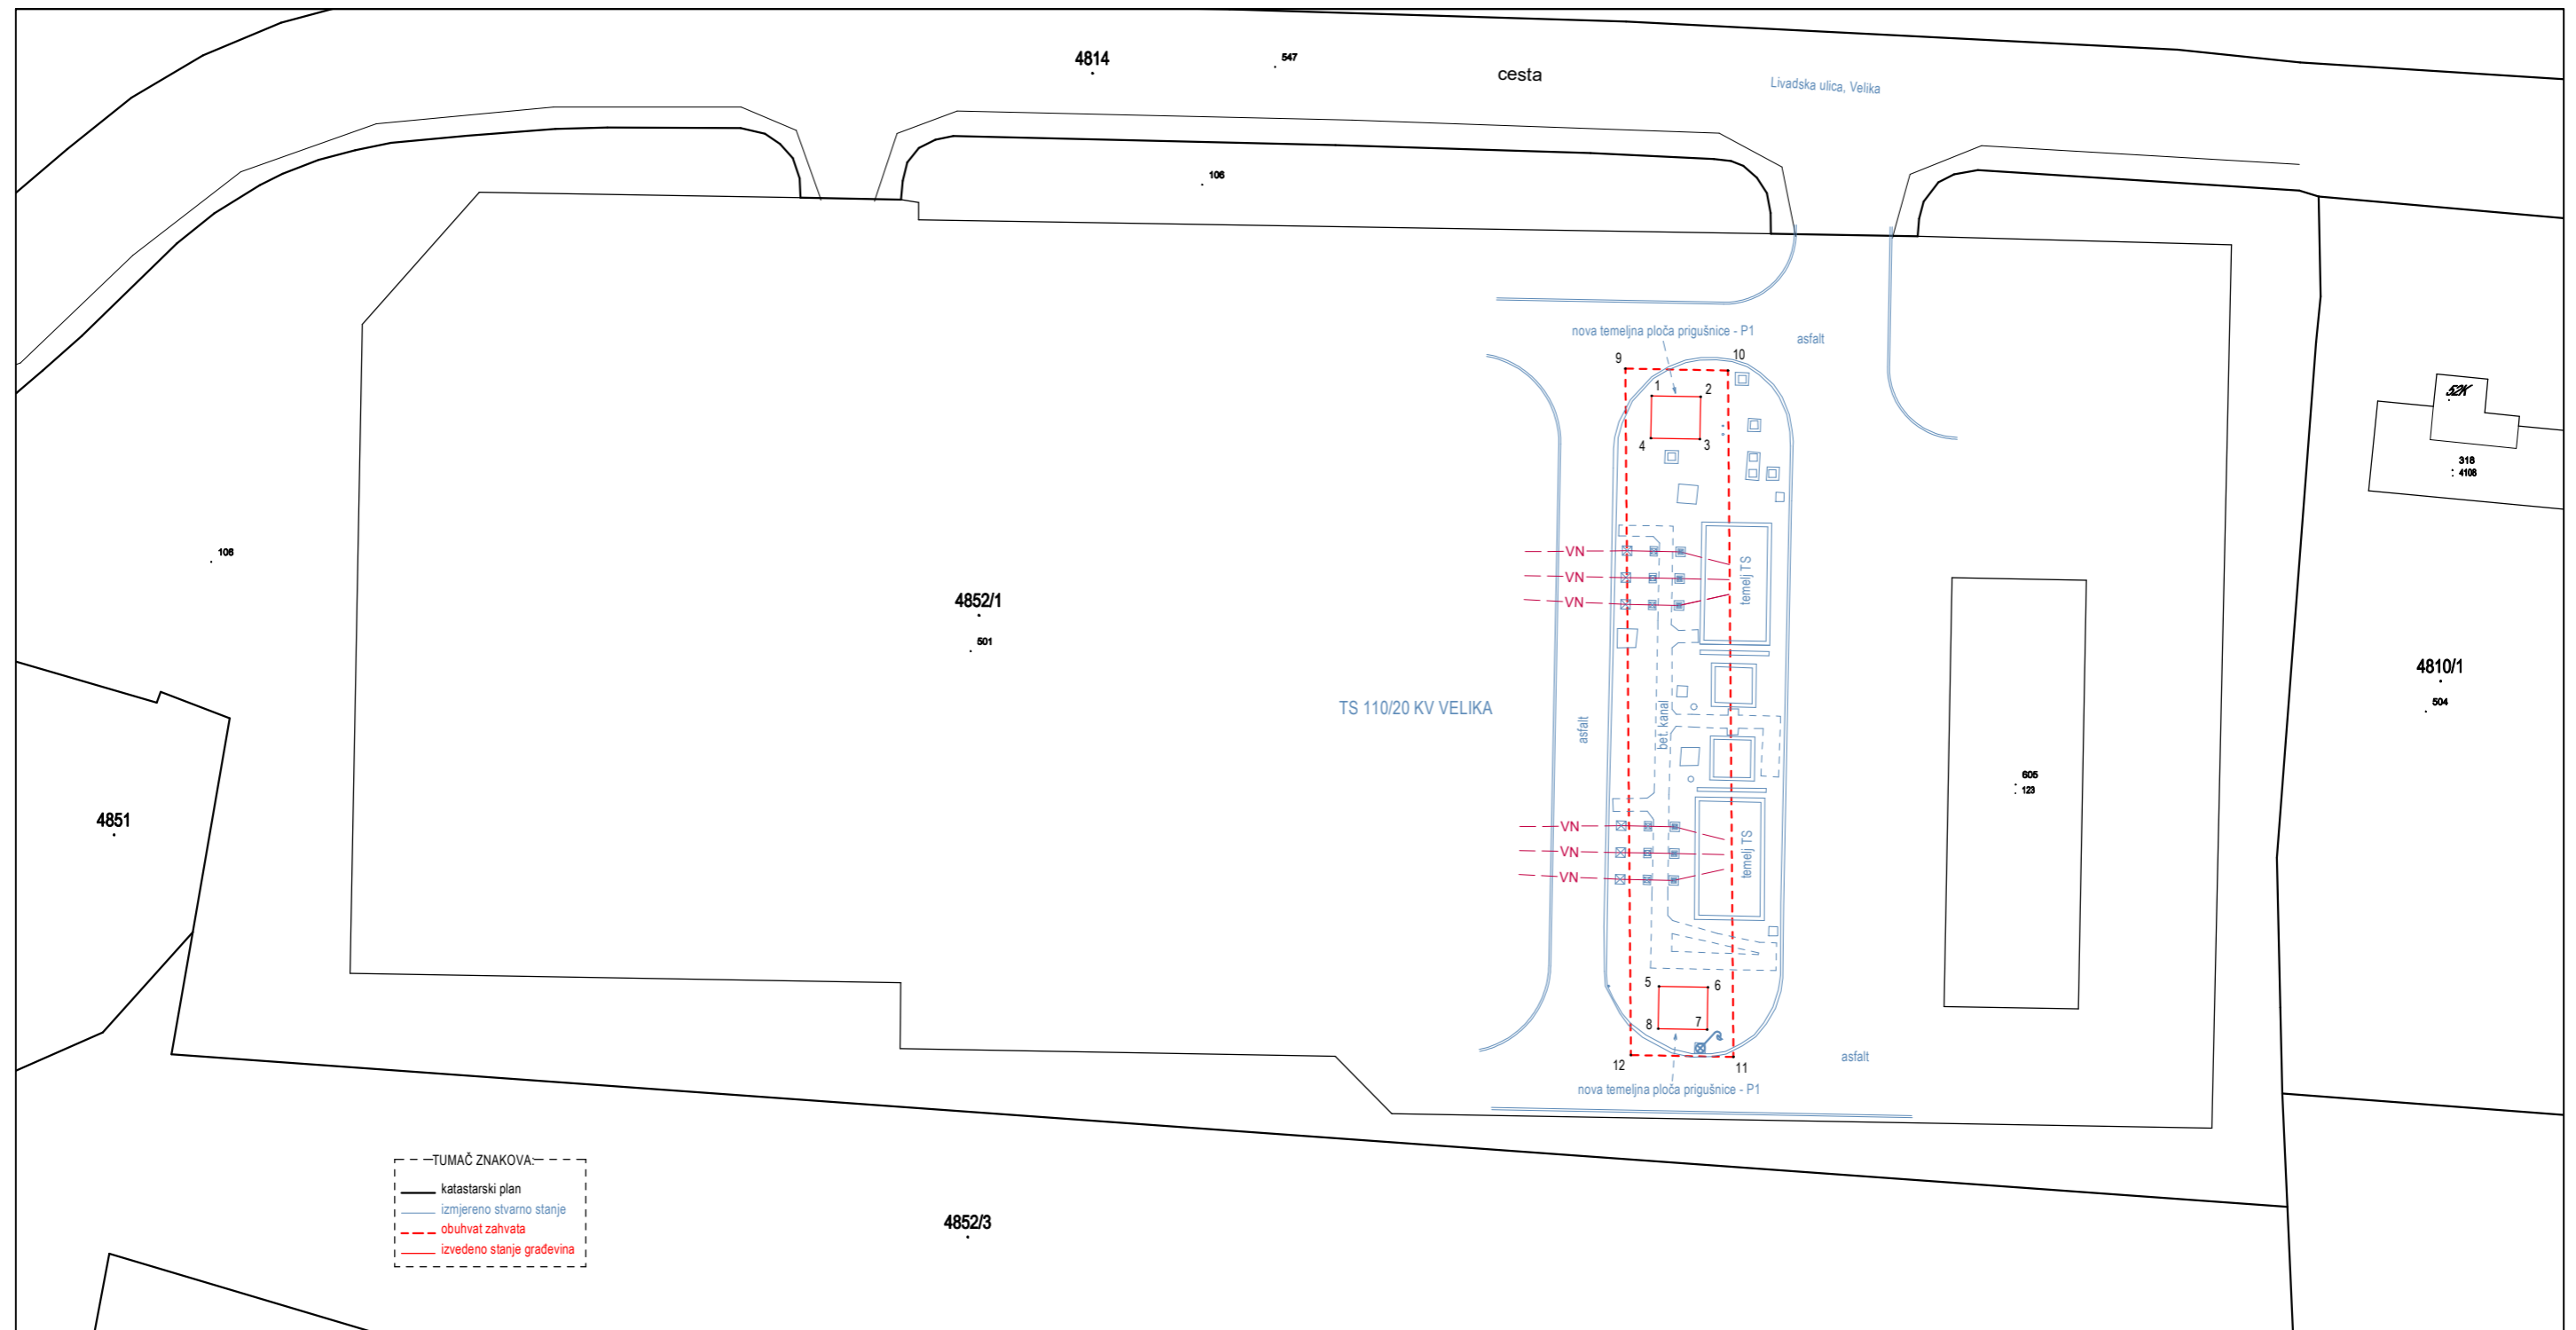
4814
547
cesta
Livadska ulica, Velika
106
nova temeljna ploča prigušnice - P1
asfalt
9
10
1
2
4
3
52K
318
4108
106
4852/1
501
VN
VN
VN
temelj TS
4810/1
504
TS 110/20 KV VELIKA
asfalt
bet. kanal
605
123
4851
VN
VN
VN
temelj TS
5
6
8
7
12
11
asfalt
nova temeljna ploča prigušnice - P1
TUMAČ ZNAKOVA:
katastarski plan
izmjereno stvarno stanje
obuhvat zahvata
izvedeno stanje građevina
4852/3